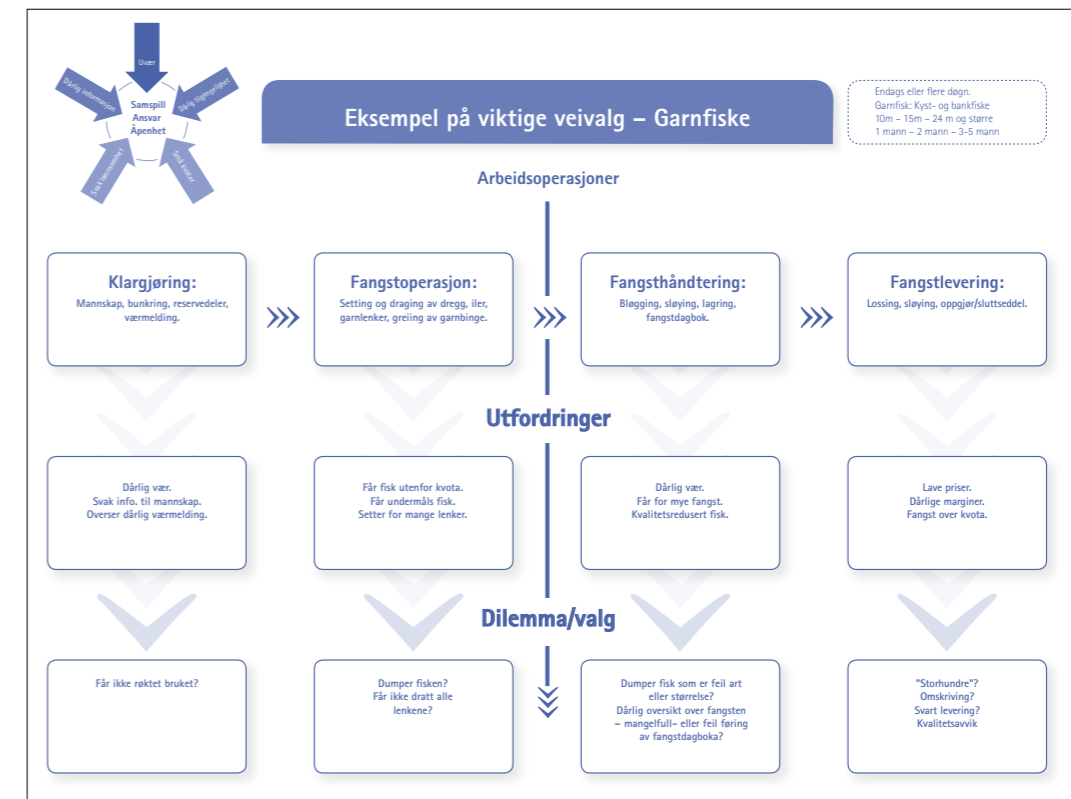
Uvær

Dårlig informasjon

Dårlig lagsarbeid

Samspill
Ansvar
Åpenhet

Svak lønnsomhet

Små kvoter

Eksempel på viktige veivalg – Garnfiske

Endags eller flere døgn.
Garnfisk: Kyst- og bankfiske
10m – 15m – 24 m og større
1 mann – 2 mann – 3-5 mann

Arbeidsoperasjoner

Klargjøring:
Mannskap, bunkring, reservedeler, værmelding.

Fangstoperasjon:
Setting og draging av dregg, iler, garnlenker, greiing av garnbinge.

Fangsthåndtering:
Bløgging, sløying, lagring, fangstdagbok.

Fangstlevering:
Lossing, sløying, oppgjør/sluttseddel.

Utfordringer

Dårlig vær.
Svak info. til mannskap.
Overser dårlig værmelding.

Får fisk utenfor kvota.
Får undermåls fisk.
Setter for mange lenker.

Dårlig vær.
Får for mye fangst.
Kvalitetsredusert fisk.

Lave priser.
Dårlige marginer.
Fangst over kvota.

Dilemma/valg

Får ikke røktet bruket?

Dumper fisken?
Får ikke dratt alle lenkene?

Dumper fisk som er feil art eller størrelse?
Dårlig oversikt over fangsten – mangelfull– eller feil føring av fangstdagboka?

"Storhundre"?
Omskriving?
Svart levering?
Kvalitetsavvik